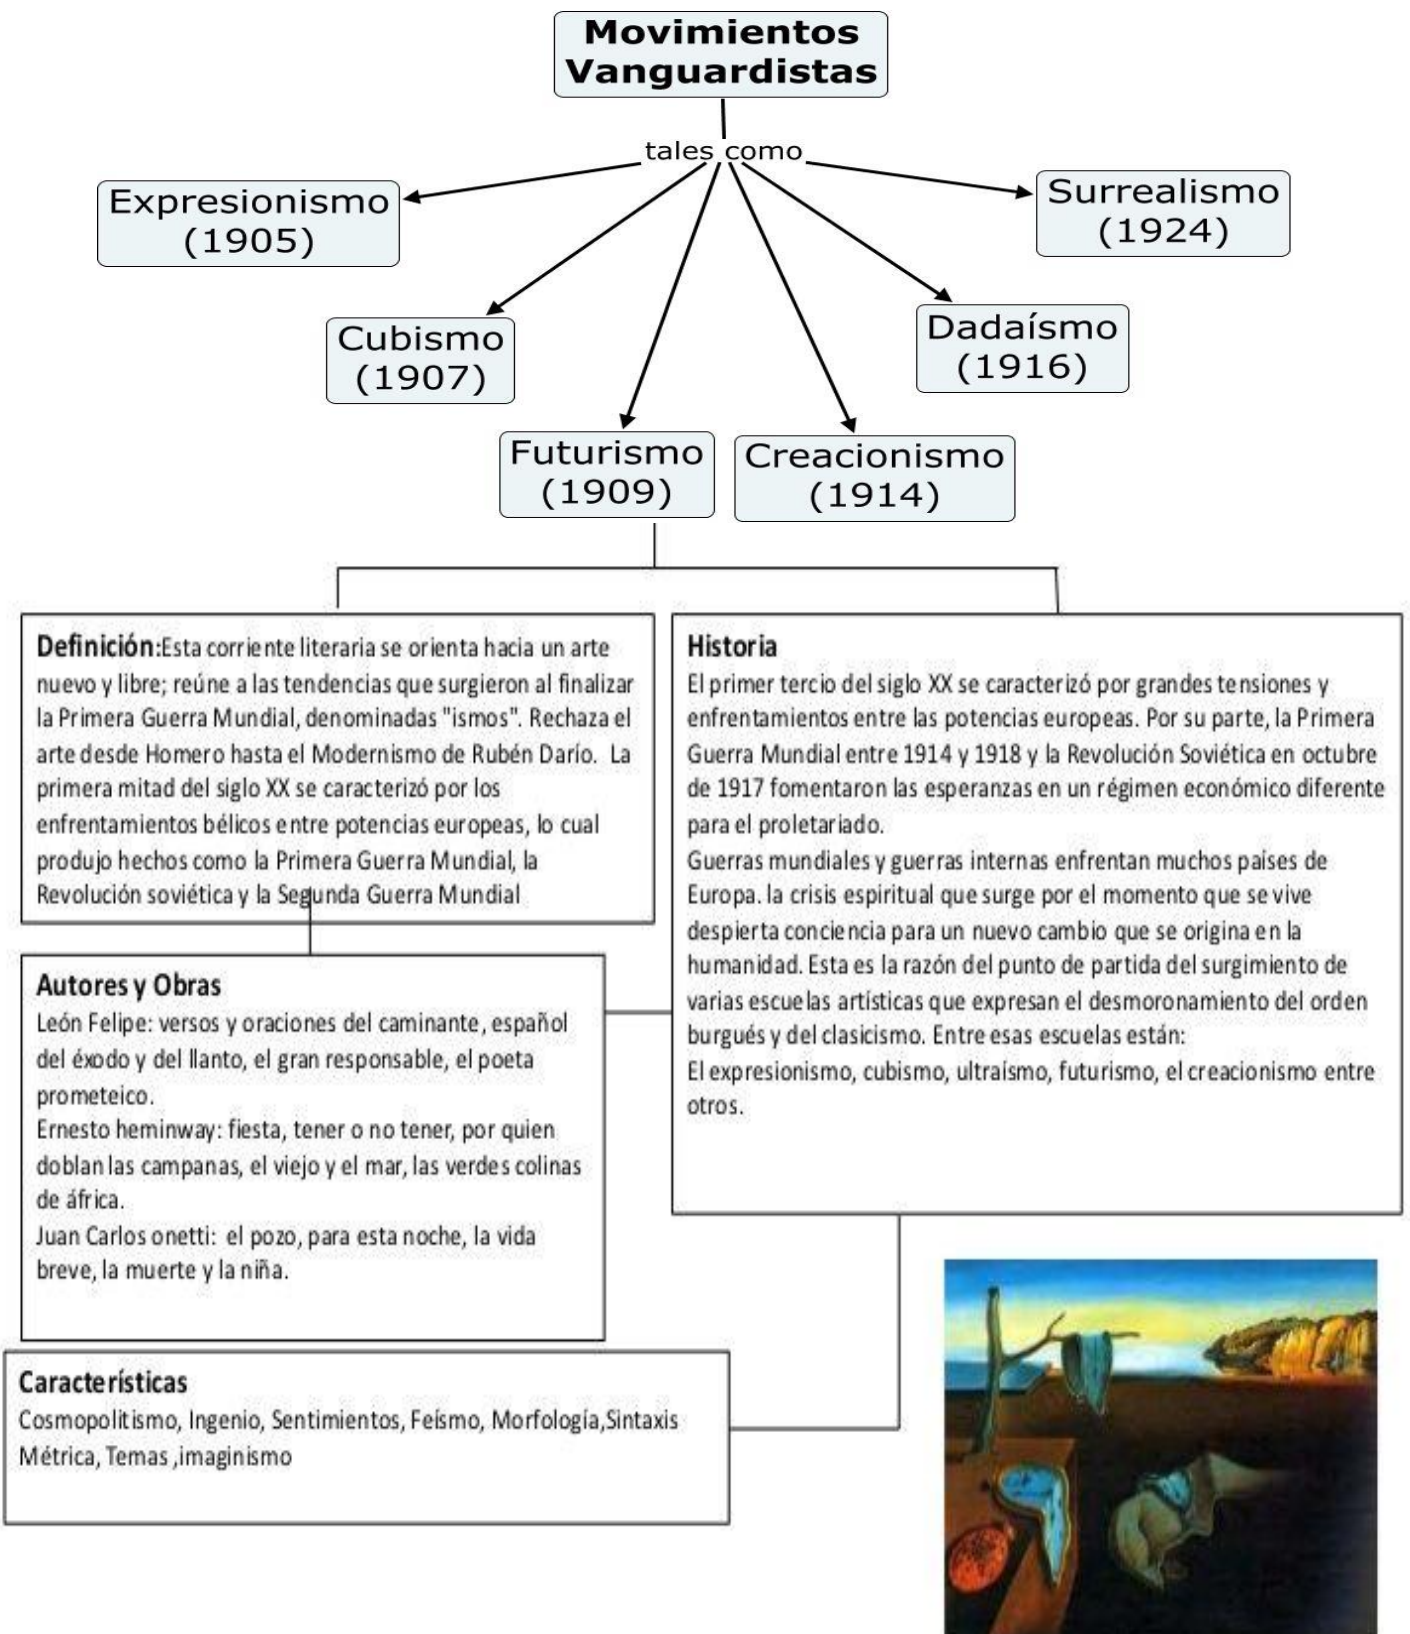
Movimientos Vanguardistas

tales como

Expresionismo (1905)

Surrealismo (1924)

Cubismo (1907)

Dadaísmo (1916)

Futurismo (1909)

Creacionismo (1914)

Definición: Esta corriente literaria se orienta hacia un arte nuevo y libre; reúne a las tendencias que surgieron al finalizar la Primera Guerra Mundial, denominadas "ismos". Rechaza el arte desde Homero hasta el Modernismo de Rubén Darío. La primera mitad del siglo XX se caracterizó por los enfrentamientos bélicos entre potencias europeas, lo cual produjo hechos como la Primera Guerra Mundial, la Revolución soviética y la Segunda Guerra Mundial

Historia
El primer tercio del siglo XX se caracterizó por grandes tensiones y enfrentamientos entre las potencias europeas. Por su parte, la Primera Guerra Mundial entre 1914 y 1918 y la Revolución Soviética en octubre de 1917 fomentaron las esperanzas en un régimen económico diferente para el proletariado.
Guerras mundiales y guerras internas enfrentan muchos países de Europa. la crisis espiritual que surge por el momento que se vive despierta conciencia para un nuevo cambio que se origina en la humanidad. Esta es la razón del punto de partida del surgimiento de varias escuelas artísticas que expresan el desmoronamiento del orden burgués y del clasicismo. Entre esas escuelas están:
El expresionismo, cubismo, ultraísmo, futurismo, el creacionismo entre otros.

Autores y Obras
León Felipe: versos y oraciones del caminante, español del éxodo y del llanto, el gran responsable, el poeta prometeico.
Ernesto heminway: fiesta, tener o no tener, por quien doblan las campanas, el viejo y el mar, las verdes colinas de áfrica.
Juan Carlos onetti: el pozo, para esta noche, la vida breve, la muerte y la niña.

Características
Cosmopolitismo, Ingenio, Sentimientos, Feísmo, Morfología,Sintaxis Métrica, Temas ,imaginismo